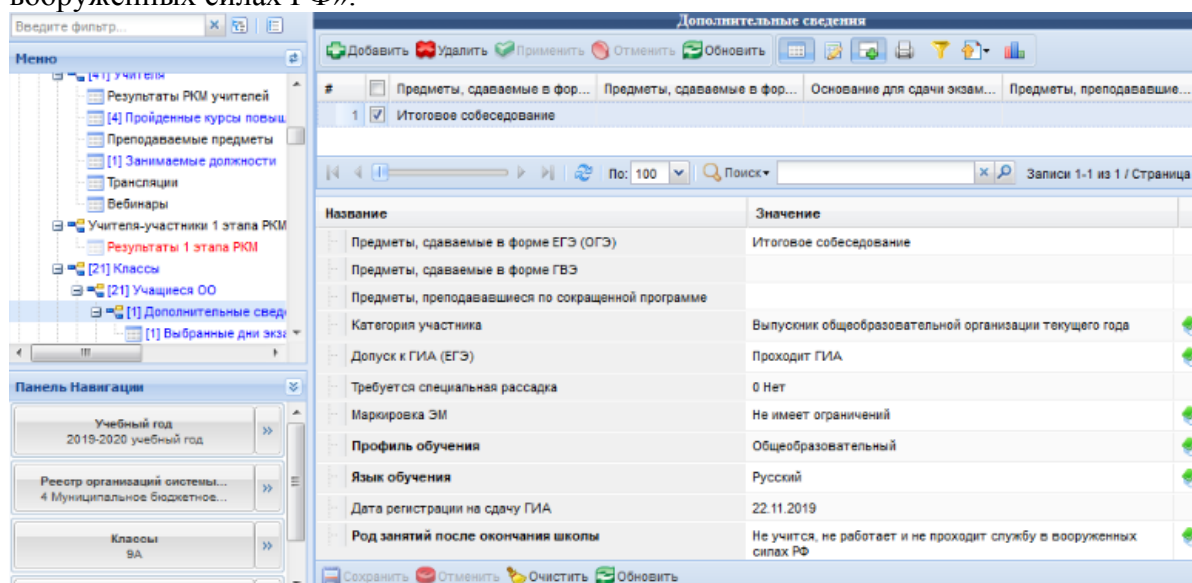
вооруженных силах РФ».

Введите фильтр...

Меню

[41] Учителя

Результаты РКМ учителей

[4] Пройденные курсы повыш

Преподаваемые предметы

[1] Занимаемые должности

Трансляции

Вебинары

Учителя-участники 1 этапа РКМ

Результаты 1 этапа РКМ

[21] Классы

[21] Учащиеся ОО

[1] Дополнительные свед

[1] Выбранные дни экз

Панель Навигации

Учебный год
2019-2020 учебный год

Реестр организаций системы...
4 Муниципальное бюджетное...

Классы
9А

Дополнительные сведения

Добавить Удалить Применить Отменить Обновить

| # | | Предметы, сдаваемые в фор... | Предметы, сдаваемые в фор... | Основание для сдачи экзам... | Предметы, преподававшие... |
|---|---|---|---|---|---|
| 1 | ✓ | Итоговое собеседование | | | |

По: 100 Поиск Записи 1-1 из 1 / Страница

| Название | Значение |
|---|---|
| Предметы, сдаваемые в форме ЕГЭ (ОГЭ) | Итоговое собеседование |
| Предметы, сдаваемые в форме ГВЭ | |
| Предметы, преподававшиеся по сокращенной программе | |
| Категория участника | Выпускник общеобразовательной организации текущего года |
| Допуск к ГИА (ЕГЭ) | Проходит ГИА |
| Требуется специальная рассадка | 0 Нет |
| Маркировка ЭМ | Не имеет ограничений |
| Профиль обучения | Общеобразовательный |
| Язык обучения | Русский |
| Дата регистрации на сдачу ГИА | 22.11.2019 |
| Род занятий после окончания школы | Не учится, не работает и не проходит службу в вооруженных силах РФ |

Сохранить Отменить Очистить Обновить